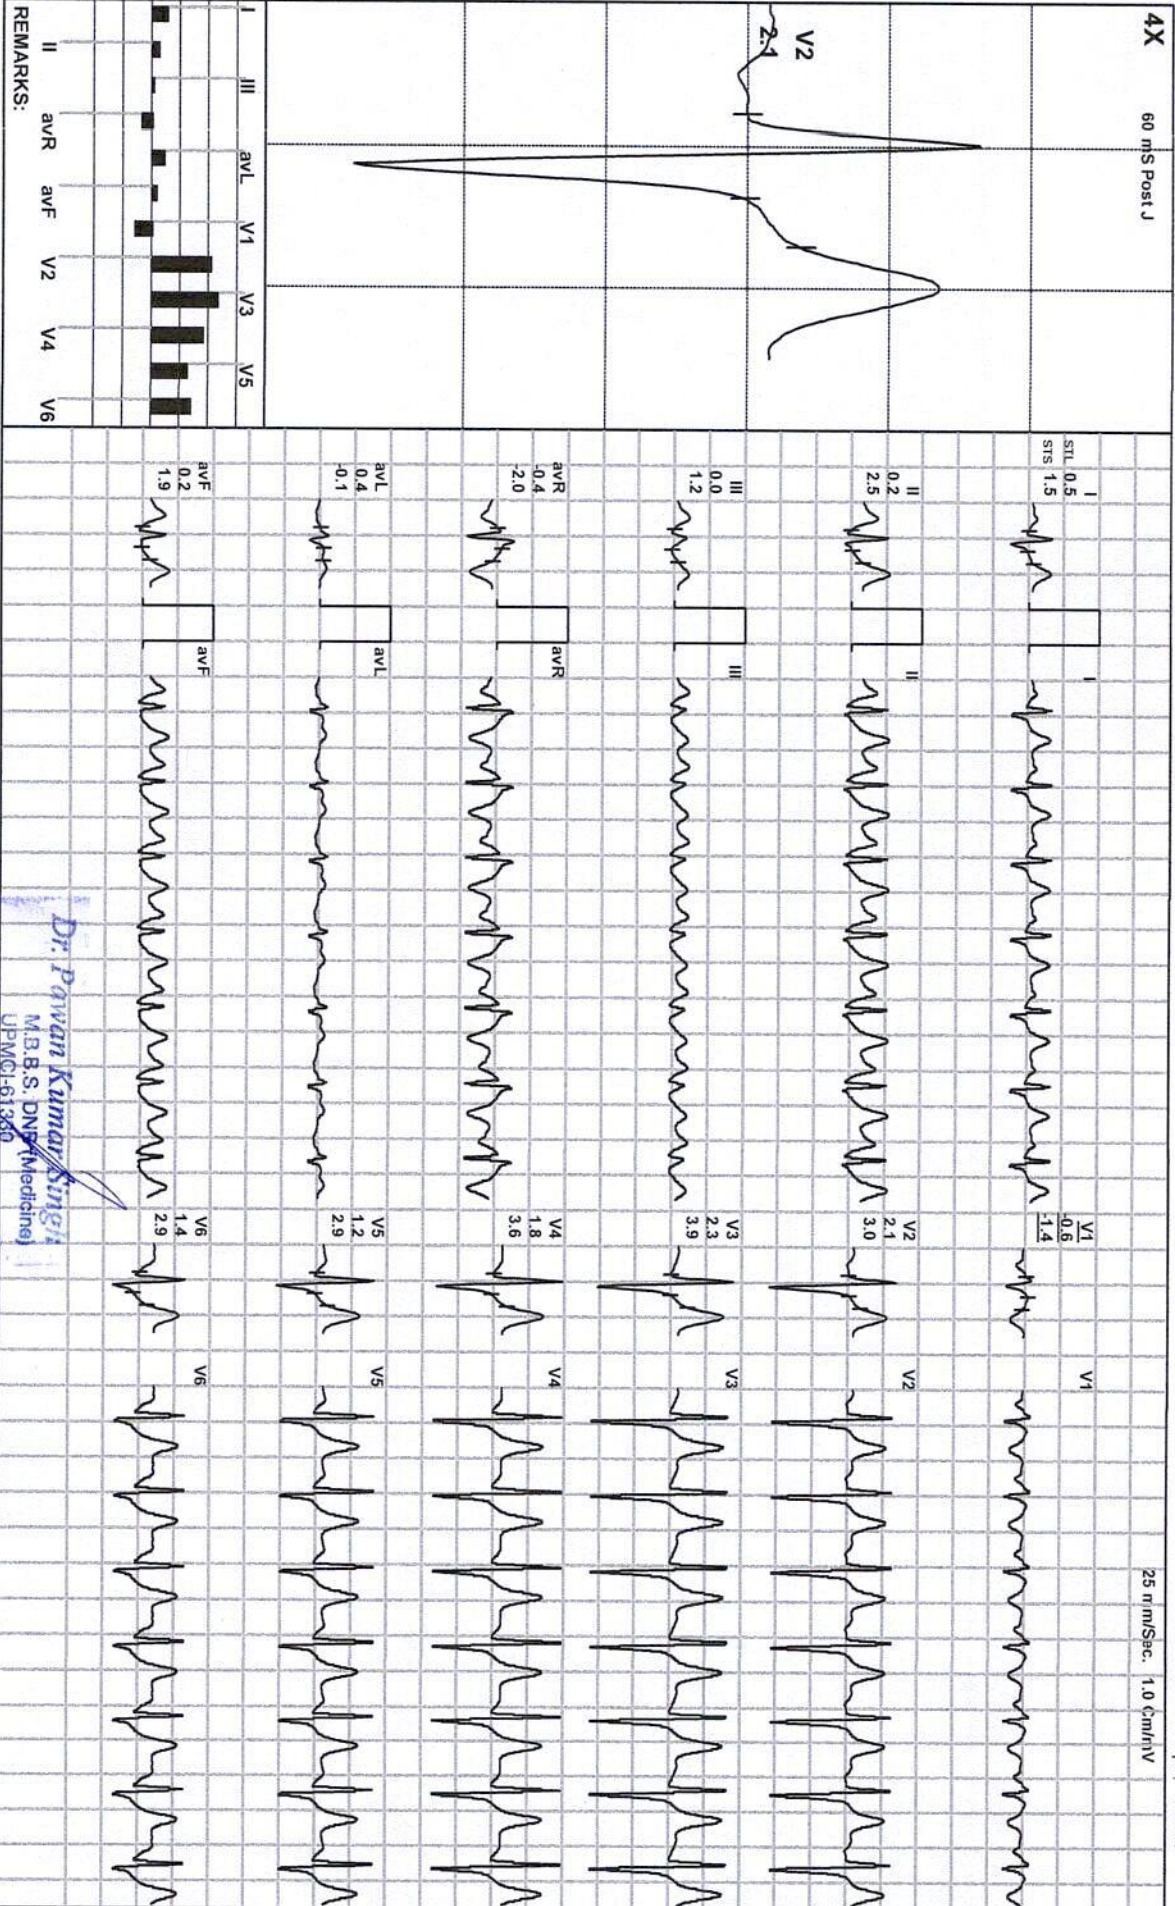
4X
60 mS Post J
V2
2.1

I III avL V1 V3 V5
II avR avF V2 V4 V6
REMARKS:

STL
STS
I
0.5
1.5

II
0.2
2.5

III
0.0
1.2

avR
-0.4
-2.0

avL
0.4
-0.1

avF
0.2
1.9

I
II
III
avR
avL
avF

V1
-0.6
-1.4

V2
2.1
3.0

V3
2.3
3.9

V4
1.8
3.6

V5
1.2
2.9

V6
1.4
2.9

V1
V2
V3
V4
V5
V6

25 mm/Sec. 1.0 Cm/mV

Dr. Pawan Kumar Singh
M.B.B.S. DNB (Medicine)
UPMC-61360